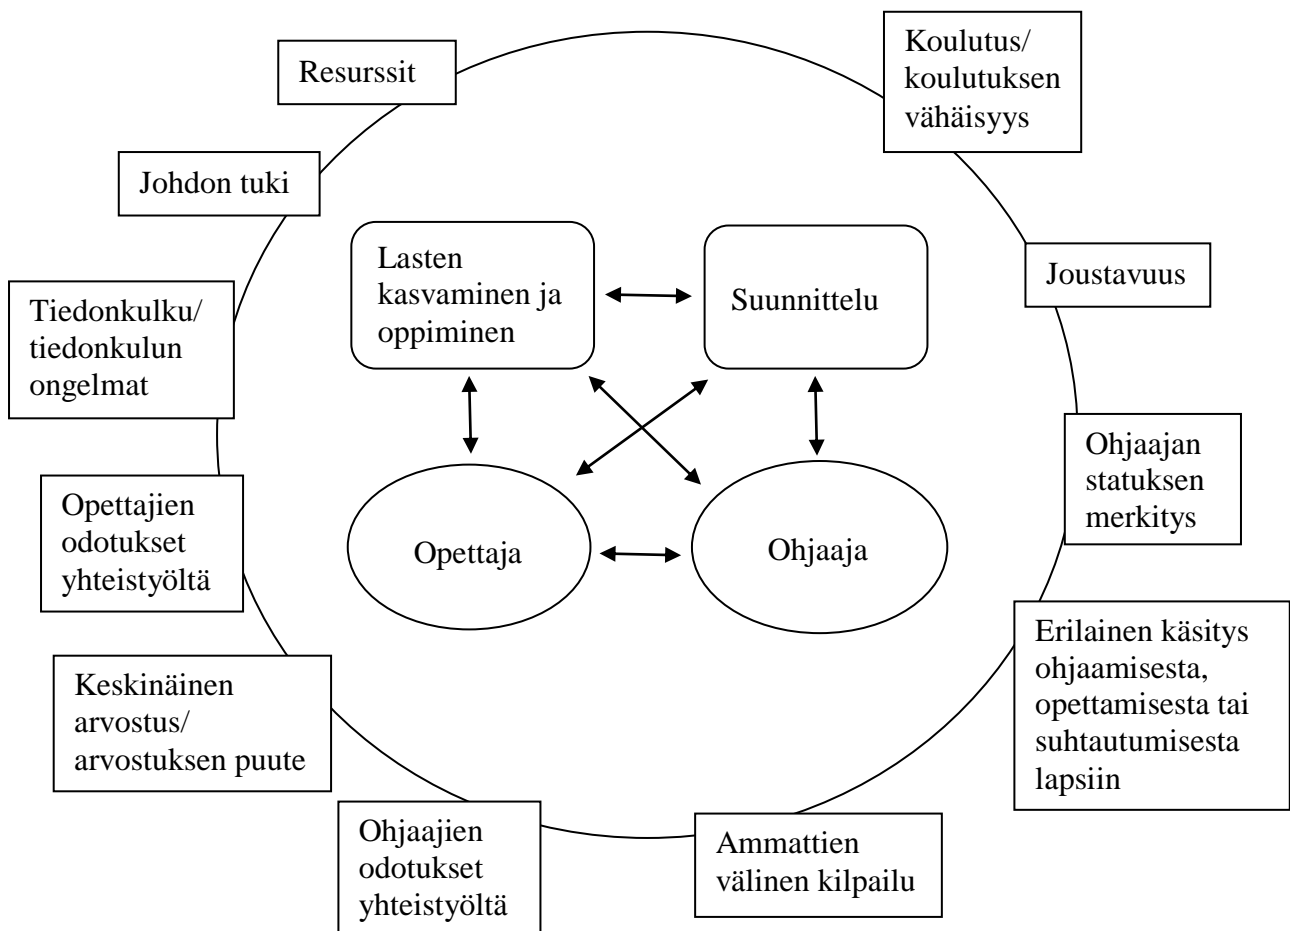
Resurssit

Koulutus/ koulutuksen vähäisyys

Johdon tuki

Lasten kasvaminen ja oppiminen

Suunnittelu

Joustavuus

Tiedonkulku/ tiedonkulun ongelmat

Ohjaajan statuksen merkitys

Opettajien odotukset yhteistyöltä

Opettaja

Ohjaaja

Erilainen käsitys ohjaamisesta, opettamisesta tai suhtautumisesta lapsiin

Keskinäinen arvostus/ arvostuksen puute

Ohjaajien odotukset yhteistyöltä

Ammattien välinen kilpailu